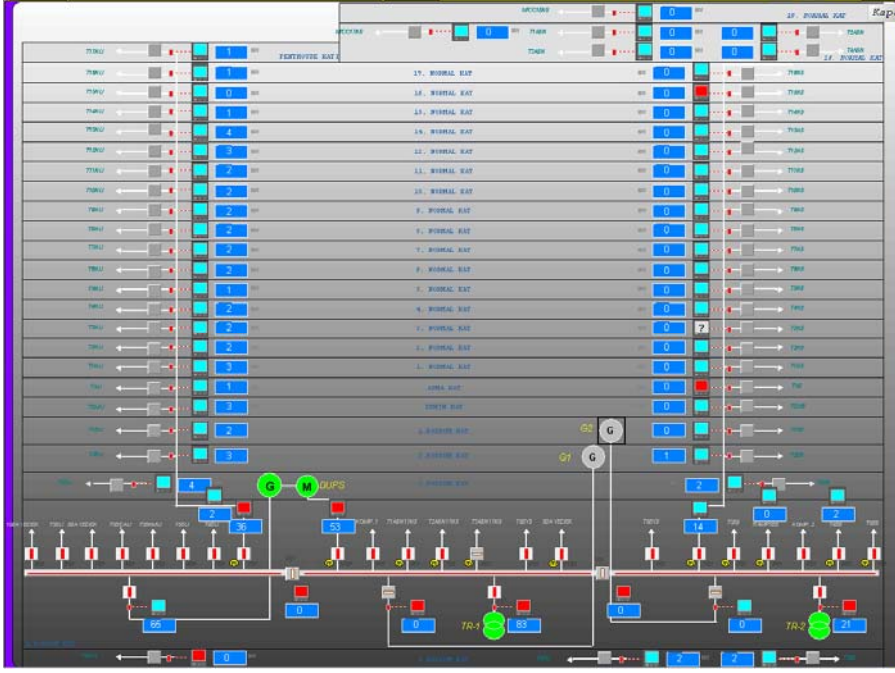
Kap

0

0

0

18. NORMAL KAT

0

0

17. NORMAL KAT

PENTHOUSE KAT

1

0

1

16. NORMAL KAT

0

1

15. NORMAL KAT

0

1

14. NORMAL KAT

0

4

13. NORMAL KAT

0

3

12. NORMAL KAT

0

2

11. NORMAL KAT

0

2

10. NORMAL KAT

0

2

9. NORMAL KAT

0

2

8. NORMAL KAT

0

2

7. NORMAL KAT

0

2

6. NORMAL KAT

0

2

5. NORMAL KAT

0

1

4. NORMAL KAT

0

2

3. NORMAL KAT

0

2

2. NORMAL KAT

0

2

1. NORMAL KAT

0

3

ZEMIN KAT

0

1

0

3

G2

G

2. BODRUM KAT

0

2

G1

G

1

3

G

M

UPS

4

2

2

0

2

36

53

14

2

TR-1

TR-2

65

0

0

83

0

0

21

0

2

2